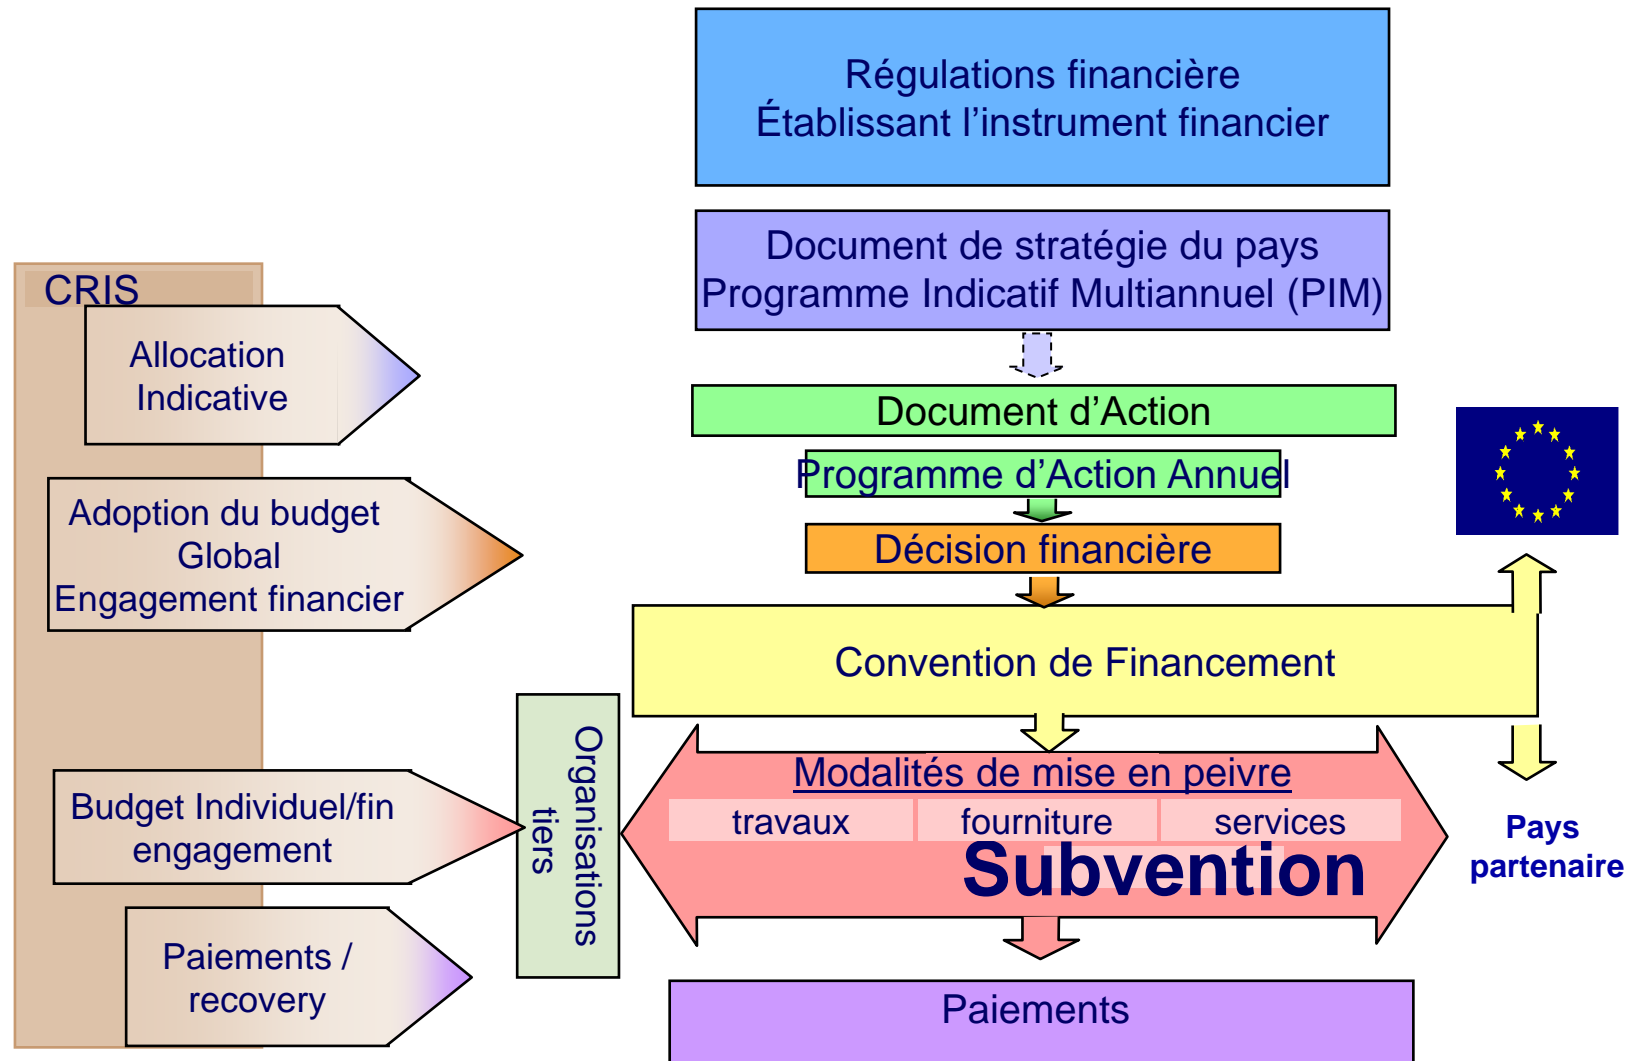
Régulations financière
Établissant l'instrument financier

Document de stratégie du pays
Programme Indicatif Multiannuel (PIM)

Document d'Action

Programme d'Action Annuel

Décision financière

Convention de Financement

Modalités de mise en peivre

| travaux | fourniture | services |
|---|---|---|

Subvention

Paiements

CRIS

Allocation Indicative

Adoption du budget Global
Engagement financier

Budget Individuel/fin engagement

Paiements / recovery

Organisations tiers

Pays partenaire